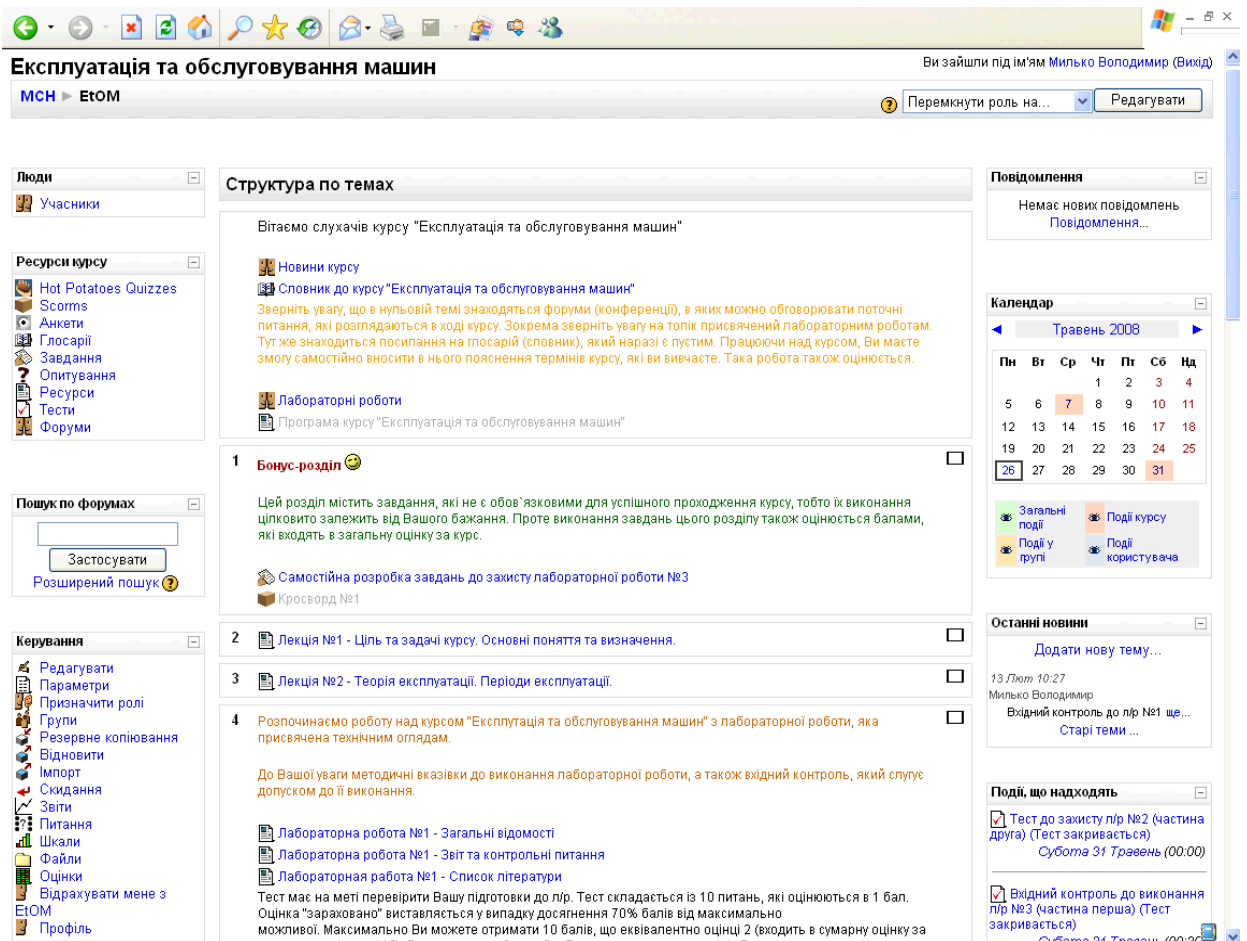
Експлуатація та обслуговування машин

Ви зайшли під ім'ям Милько Володимир (Вихід)

МСН ► ЕtОМ

Перемкнути роль на...

Редагувати

Люди

Учасники

Ресурси курсу

Hot Potatoes Quizzes
Scorms
Анкети
Глосарії
Завдання
Опитування
Ресурси
Тести
Форуми

Пошук по форумах

Застосувати

Розширений пошук

Керування

Редагувати
Параметри
Призначити ролі
Групи
Резервне копіювання
Відновити
Імпорт
Скидання
Звіти
Питання
Шкали
Файли
Оцінки
Відрахувати мене з ЕtОМ
Профіль

Структура по темах

Вітаємо слухачів курсу "Експлуатація та обслуговування машин"

Новини курсу

Словник до курсу "Експлуатація та обслуговування машин"

Зверніть увагу, що в нульовій темі знаходяться форуми (конференції), в яких можно обговорювати поточні питання, які розглядаються в ході курсу. Зокрема зверніть увагу на топік присвячений лабораторним роботам. Тут же знаходиться посилання на глосарій (словник), який наразі є пустим. Працюючи над курсом, Ви маєте змогу самостійно вносити в нього пояснення термінів курсу, які ви вивчаєте. Така робота також оцінюється.

Лабораторні роботи

Програма курсу "Експлуатація та обслуговування машин"

1 Бонус-розділ

Цей розділ містить завдання, які не є обов`язковими для успішного проходження курсу, тобто їх виконання цілковито залежить від Вашого бажання. Проте виконання завдань цього розділу також оцінюється балами, які входять в загальну оцінку за курс.

Самостійна розробка завдань до захисту лабораторної роботи №3

Кросворд №1

2 Лекція №1 - Ціль та задачі курсу. Основні поняття та визначення.

3 Лекція №2 - Теорія експлуатації. Періоди експлуатації.

4 Розпочинаємо роботу над курсом "Експлутація та обслуговування машин" з лабораторної роботи, яка присвячена технічним оглядам.

До Вашої уваги методичні вказівки до виконання лабораторної роботи, а також вхідний контроль, який слугує допуском до її виконання.

Лабораторна робота №1 - Загальні відомості

Лабораторна робота №1 - Звіт та контрольні питання

Лабораторна работа №1 - Список літератури

Тест має на меті перевірити Вашу підготовку до л/р. Тест складається із 10 питань, які оцінюються в 1 бал. Оцінка "зараховано" виставляється у випадку досягнення 70% балів від максимально можливої. Максимально Ви можете отримати 10 балів, що еквівалентно оцінці 2 (входить в сумарну оцінку за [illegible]

Повідомлення

Немає нових повідомлень

Повідомлення...

Календар

Травень 2008

| Пн | Вт | Ср | Чт | Пт | Сб | Нд |
|---|---|---|---|---|---|---|
| | | | 1 | 2 | 3 | 4 |
| 5 | 6 | 7 | 8 | 9 | 10 | 11 |
| 12 | 13 | 14 | 15 | 16 | 17 | 18 |
| 19 | 20 | 21 | 22 | 23 | 24 | 25 |
| 26 | 27 | 28 | 29 | 30 | 31 | |

Загальні події
Події курсу
Події у групі
Події користувача

Останні новини

Додати нову тему...

13 Лют 10:27
Милько Володимир
Вхідний контроль до л/р №1 ще...

Старі теми ...

Події, що надходять

Тест до захисту л/р №2 (частина друга) (Тест закривається)
Субота 31 Травень (00:00)

Вхідний контроль до виконання л/р №3 (частина перша) (Тест закривається)
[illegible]